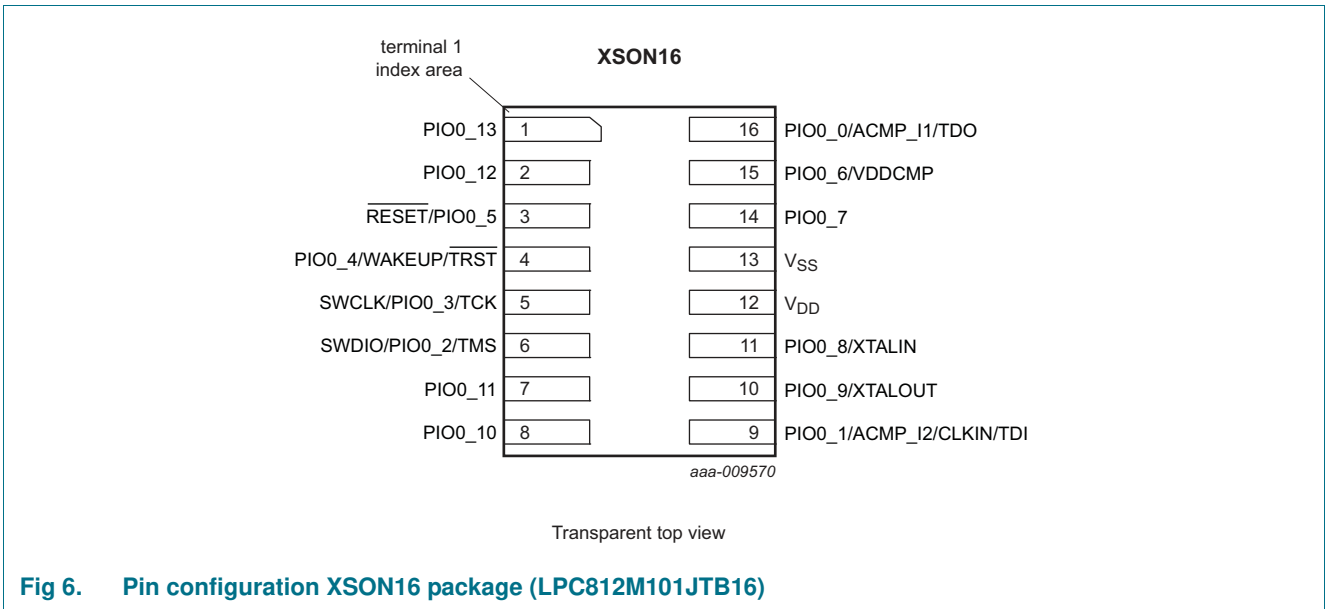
terminal 1 index area

XSON16

PIO0_13 1
PIO0_12 2
$\overline{\text{RESET}}$/PIO0_5 3
PIO0_4/WAKEUP/$\overline{\text{TRST}}$ 4
SWCLK/PIO0_3/TCK 5
SWDIO/PIO0_2/TMS 6
PIO0_11 7
PIO0_10 8

16 PIO0_0/ACMP_I1/TDO
15 PIO0_6/VDDCMP
14 PIO0_7
13 $V_{SS}$
12 $V_{DD}$
11 PIO0_8/XTALIN
10 PIO0_9/XTALOUT
9 PIO0_1/ACMP_I2/CLKIN/TDI

aaa-009570

Transparent top view

Fig 6. Pin configuration XSON16 package (LPC812M101JTB16)